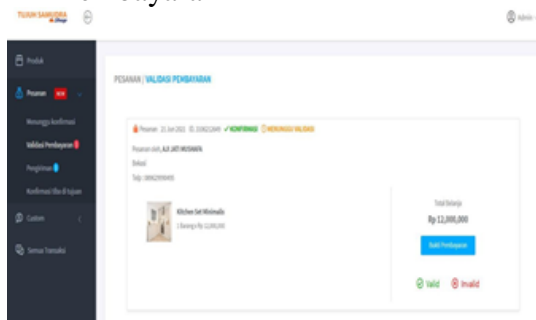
TUJUH SAMUDRA

Admin

Produk

Pesanan NEW

Menunggu Konfirmasi

Validasi Pembayaran

Pengiriman

Konfirmasi Sha di tujuan

Custom

Semua Transaksi

PESANAN / VALIDASI PEMBAYARAN

Pesanan 21 Jun 2021 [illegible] ✓KONFIRMASI MENUNGGU VALIDASI

Pesanan oleh, A.R JATI MUSNAFA

Bekasi

Telp. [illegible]

Kitchen Set Minimalis

1 Barang x Rp 12,000,000

Total Belanja

Rp 12,000,000

Bukti Pembayaran

Valid Invalid